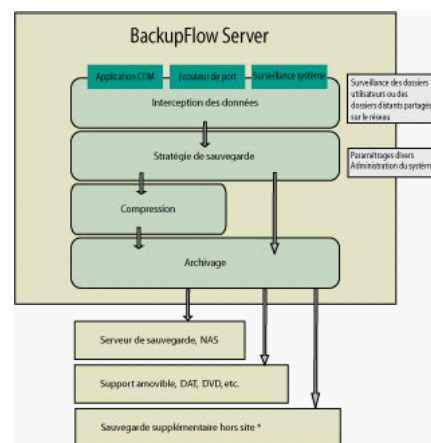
BackupFlow Server

Application COM

Ecouteur de port

Surveillance système

Interception des données

Surveillance des dossiers utilisateurs ou des dossiers distants partagés sur le réseau

Stratégie de sauvegarde

Paramétrages divers Administration du système

Compression

Archivage

Serveur de sauvegarde, NAS

Support amovible, DAT, DVD, etc.

Sauvegarde supplémentaire hors site *